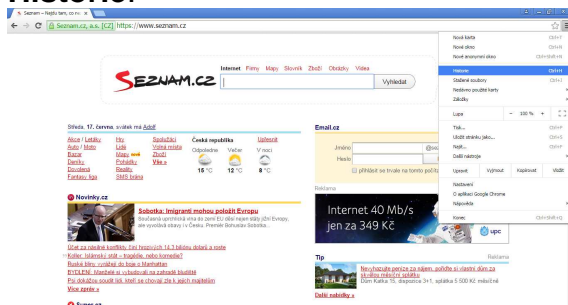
Historie:

Seznam – Najdu tam, co n...

Seznam.cz, a.s. [CZ] https://www.seznam.cz

SEZNAM.CZ

Internet Firmy Mapy Slovník Zboží Obrázky Videa

Vyhledat

Středa, 17. června, svátek má Adolf

Alice / Letušky Auto / Moto Bazar Deníky Dovolená Fantasy, kga

Hry Lidé Mapy Počasí Pohádky Reality SMS brána

Spolužáci Volná místa Zboží.cz Víc »

Česká republika

Odpoledne 15 °C

Večer 12 °C

V noci 8 °C

Upravit

Novinky.cz

Sobotka: Imigranti mohou položit Evropu

Email.cz

Jméno

Heslo

Reklama

Internet 40 Mb/s jen za 349 Kč

upc

Tip

Reklama

Další nabídky »

Více zpráv »

Super.cz

Nová karta Ctrl+T
Nové okno Ctrl+N
Nové anonymní okno Ctrl+Shift+N
Historie Ctrl+H
Stažené soubory Ctrl+J
Nedávno zavřené karty
Záložky
Lupa – 100 % +
Tisk... Ctrl+P
Uložit stránku jako... Ctrl+S
Najít... Ctrl+F
Další nástroje
Upravit Vyjmout Kopírovat Vložit
Nastavení
O aplikaci Google Chrome
Nápověda
Konec Ctrl+Shift+Q